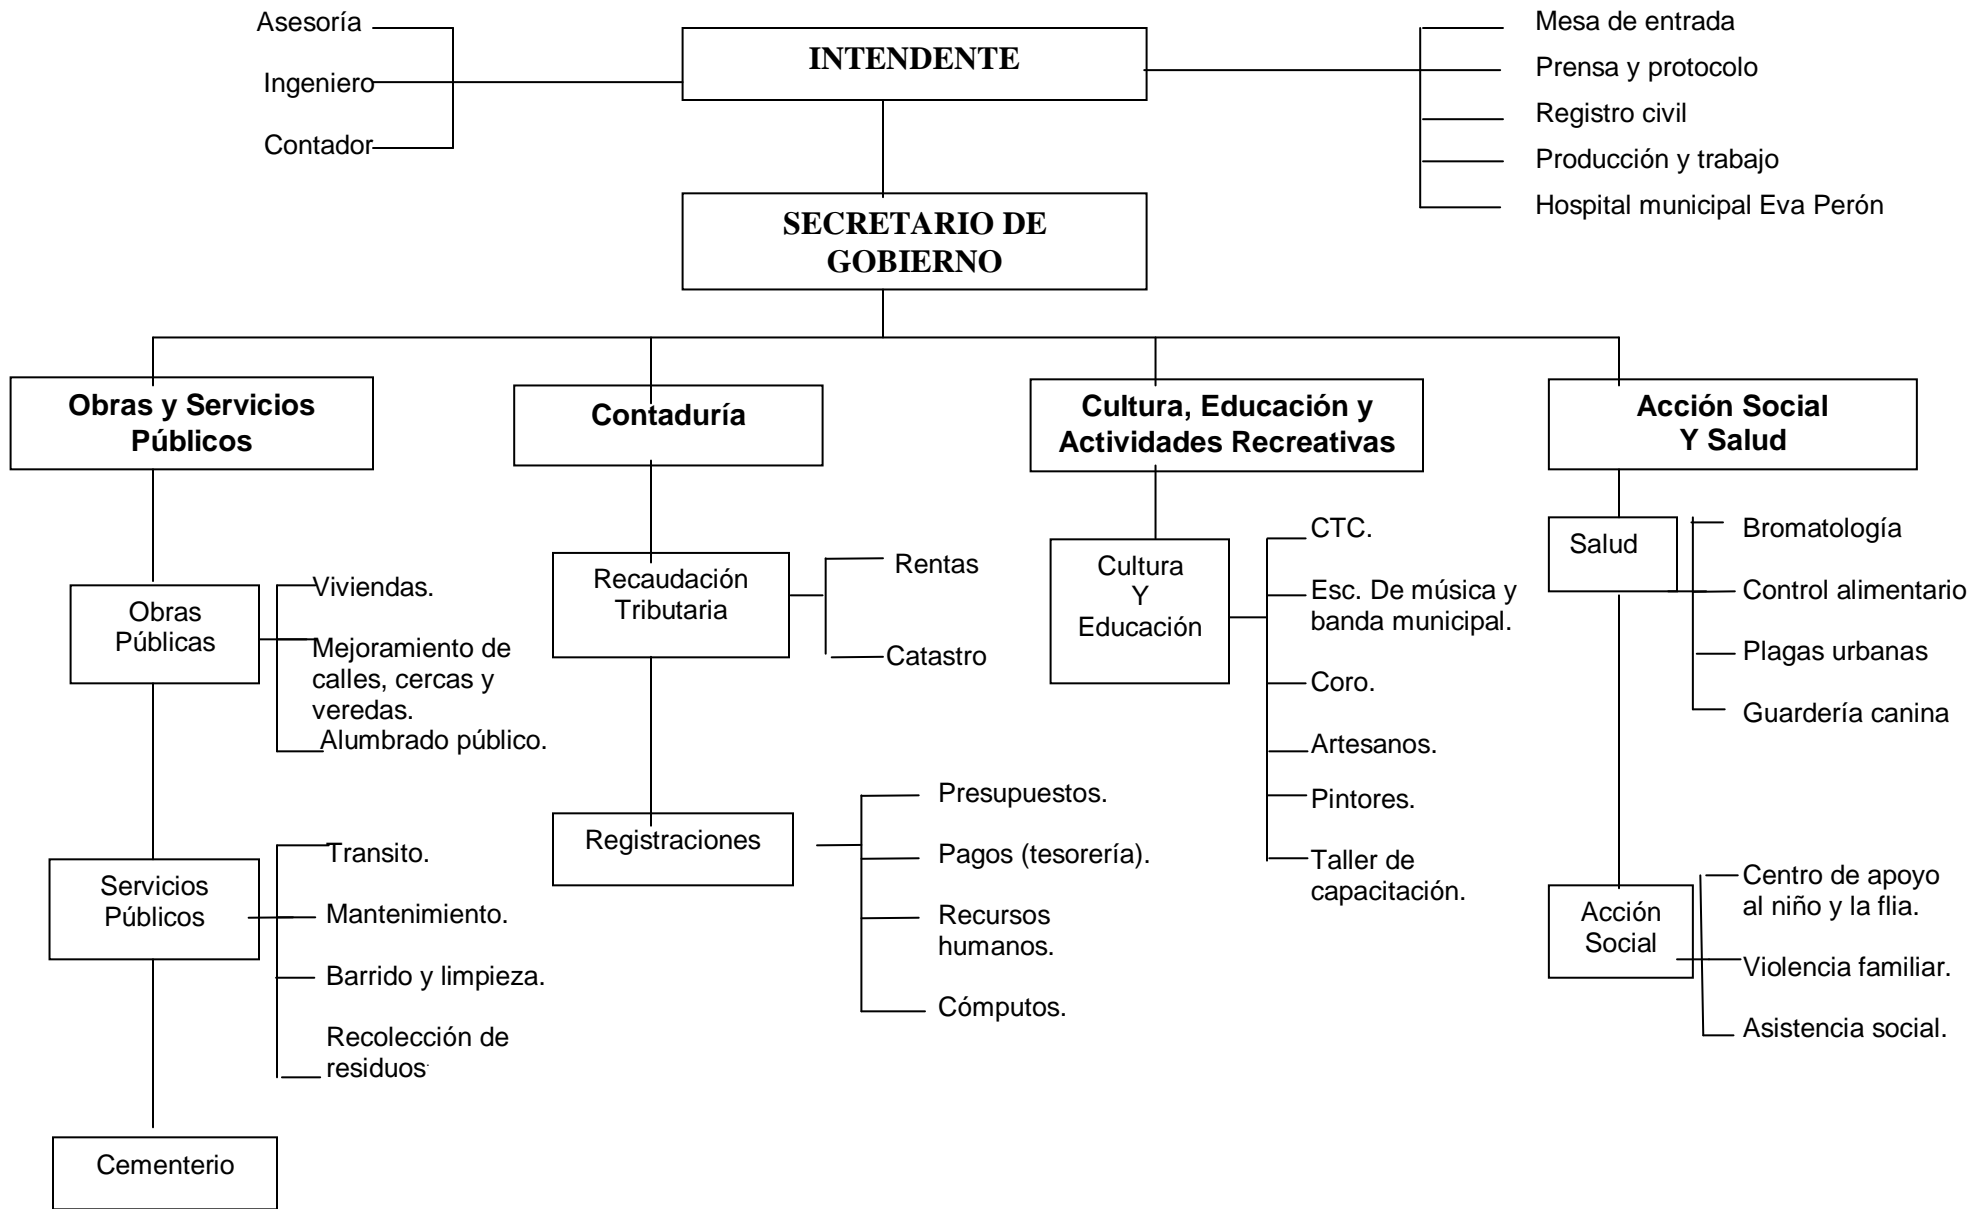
Asesoría

Ingeniero

Contador

INTENDENTE

Mesa de entrada

Prensa y protocolo

Registro civil

Producción y trabajo

Hospital municipal Eva Perón

SECRETARIO DE GOBIERNO

Obras y Servicios Públicos

Obras Públicas

Viviendas.

Mejoramiento de calles, cercas y veredas.

Alumbrado público.

Servicios Públicos

Transito.

Mantenimiento.

Barrido y limpieza.

Recolección de residuos

Cementerio

Contaduría

Recaudación Tributaria

Rentas

Catastro

Registraciones

Presupuestos.

Pagos (tesorería).

Recursos humanos.

Cómputos.

Cultura, Educación y Actividades Recreativas

Cultura Y Educación

CTC.

Esc. De música y banda municipal.

Coro.

Artesanos.

Pintores.

Taller de capacitación.

Acción Social Y Salud

Salud

Bromatología

Control alimentario

Plagas urbanas

Guardería canina

Acción Social

Centro de apoyo al niño y la flia.

Violencia familiar.

Asistencia social.